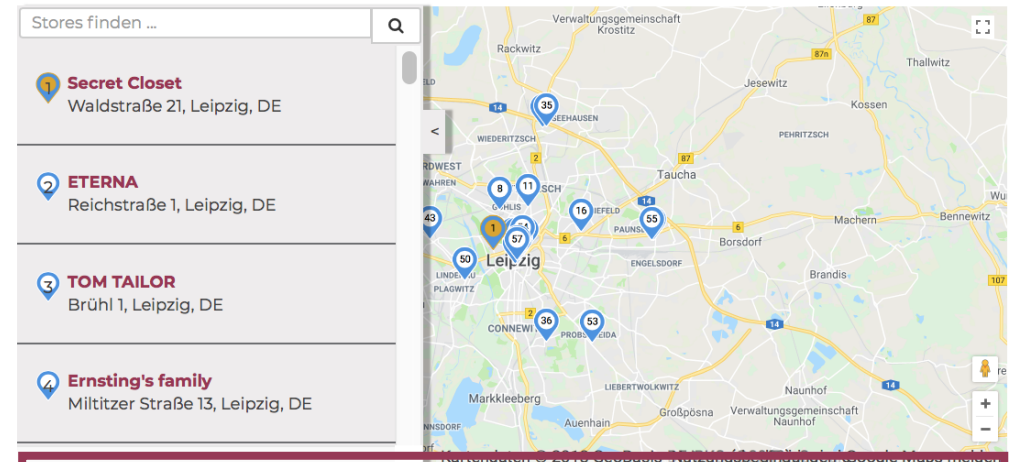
Stores finden ...

1 Secret Closet
Waldstraße 21, Leipzig, DE

2 ETERNA
Reichstraße 1, Leipzig, DE

3 TOM TAILOR
Brühl 1, Leipzig, DE

4 Ernsting's family
Miltitzer Straße 13, Leipzig, DE

<

Verwaltungsgemeinschaft Krostitz
Rackwitz
Jesewitz
Thallwitz
Kossen
WIEDERITZSCH
SEEHAUSEN
PEHRITZSCH
RDWEST
WAHREN
GOHLIS
Taucha
Machern
Bennewitz
Borsdorf
PAUNSDORF
ENGELSDORF
Leipzig
LINDENAU
PLAGWITZ
Brandis
CONNEWITZ
PROBSTHEIDA
LIEBERTWOLKWITZ
Naunhof
Markkleeberg
Großpösna
Verwaltungsgemeinschaft Naunhof
Auenhain
35 8 11 43 16 55 1 57 50 36 53
2 87 87n 14 6 107
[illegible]